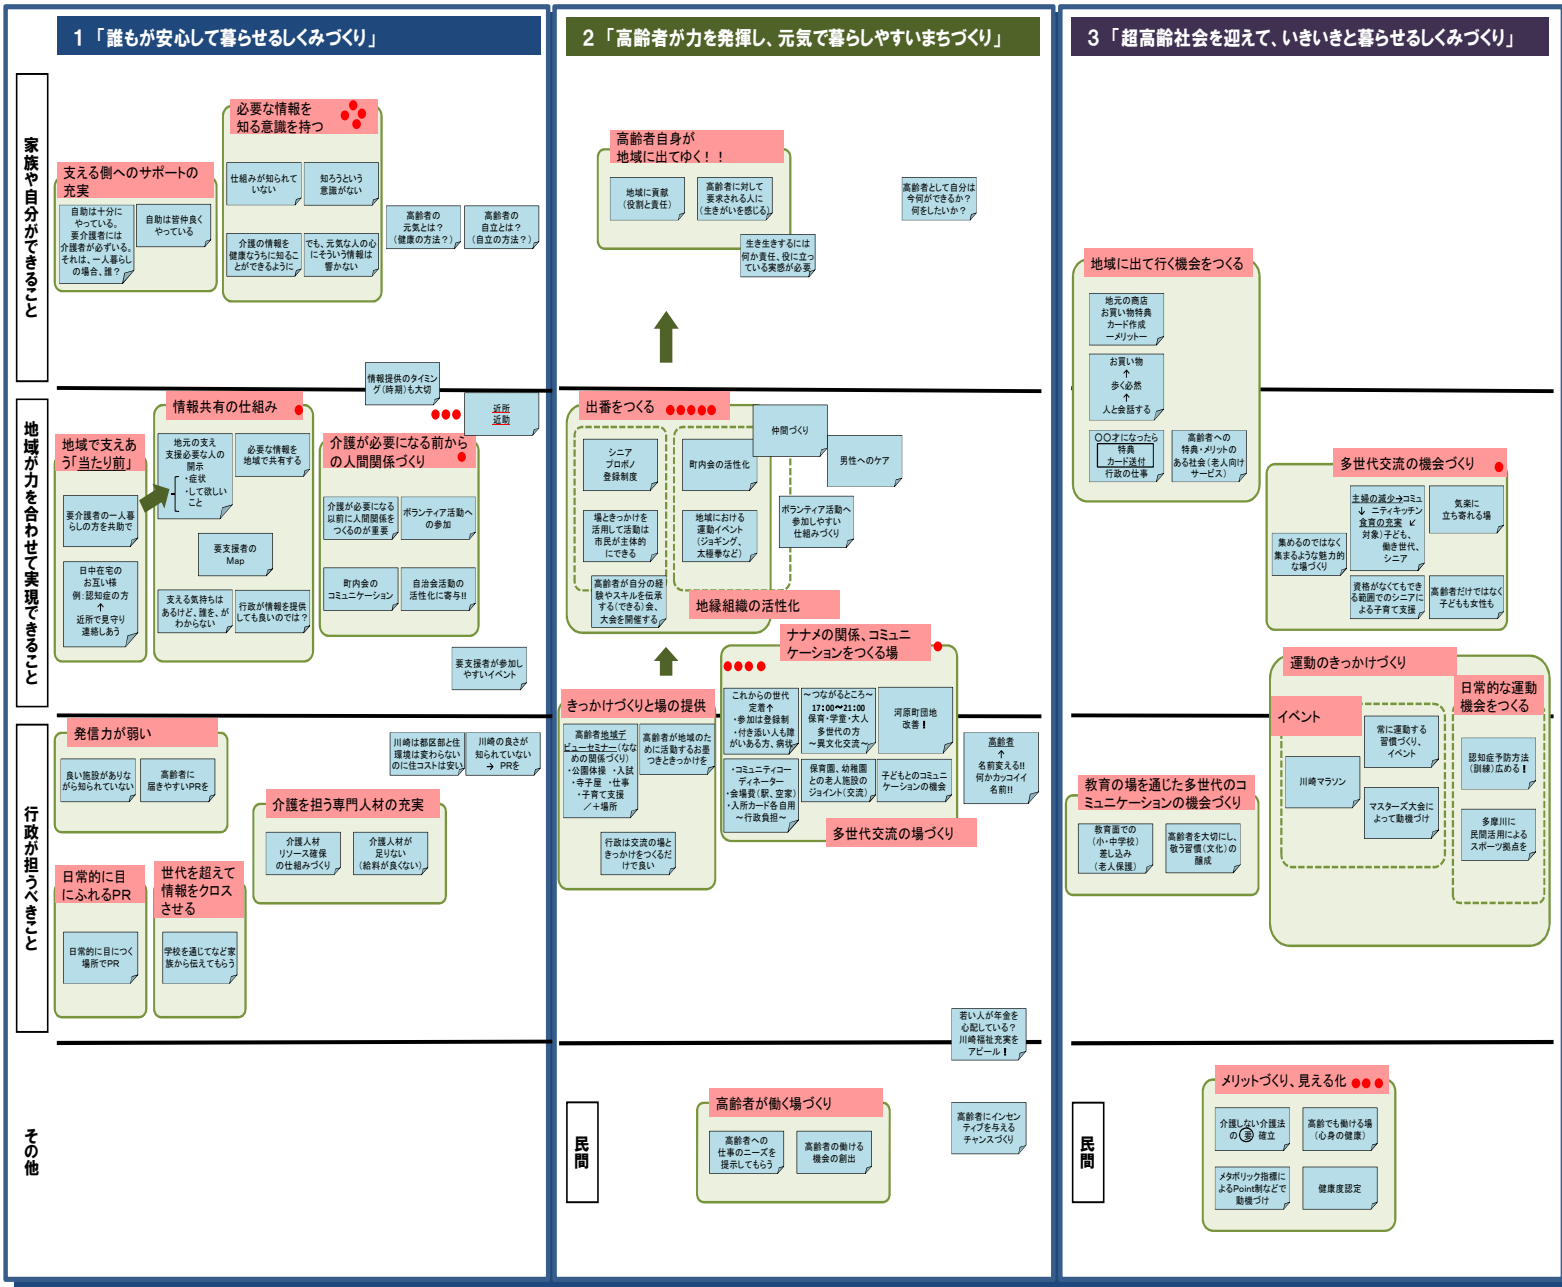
1「誰もが安心して暮らせるしくみづくり」

2「高齢者が力を発揮し、元気で暮らしやすいまちづくり」

3「超高齢社会を迎えて、いきいきと暮らせるしくみづくり」

家族や自分ができること

地域が力を合わせて実現できること

行政が担うべきこと

その他

必要な情報を知る意識を持つ

仕組みが知られていない

知ろうという意識がない

介護の情報を健康なうちに知ることができるように

でも、元気な人の心にそういう情報は響かない

支える側へのサポートの充実

自助は十分にやっている。要介護者には介護者が必ずいる。それは、一人暮らしの場合、誰？

自助は皆仲良くやっている

高齢者の元気とは？（健康の方法？）

高齢者の自立とは？（自立の方法？）

情報提供のタイミング（時期）も大切

情報共有の仕組み

地域で支えあう「当たり前」

地元の支え支援必要な人の開示
・症状
・して欲しいこと

必要な情報を地域で共有する

要介護者の一人暮らしの方を共助で

日中在宅のお互い様
例：認知症の方
↑
近所で見守り連絡しあう

要支援者のMap

支える気持ちはあるけど、誰を、がわからない

行政が情報を提供しても良いのでは？

近所
近助

介護が必要になる前からの人間関係づくり

介護が必要になる以前に人間関係をつくるのが重要

ボランティア活動への参加

町内会のコミュニケーション

自治会活動の活性化に寄与!!

要支援者が参加しやすいイベント

発信力が弱い

良い施設がありながら知られていない

高齢者に届きやすいPRを

川崎は都区部と住環境は変わらないのに住コストは安い

川崎の良さが知られていない
→ PRを

介護を担う専門人材の充実

介護人材リソース確保の仕組みづくり

介護人材が足りない（給料が良くない）

日常的に目にふれるPR

日常的に目につく場所でPR

世代を超えて情報をクロスさせる

学校を通じてなど家族から伝えてもらう

高齢者自身が地域に出てゆく！！

地域に貢献（役割と責任）

高齢者に対して要求される人に（生きがいを感じる）

生き生きするには何か責任、役に立っている実感が必要

高齢者として自分は今何ができるか？何をしたいか？

出番をつくる

仲間づくり

シニアプロボノ登録制度

町内会の活性化

男性へのケア

場ときっかけを活用して活動は市民が主体的にできる

地域における運動イベント（ジョギング、太極拳など）

ボランティア活動へ参加しやすい仕組みづくり

高齢者が自分の経験やスキルを伝承する（できる）会、大会を開催する

地縁組織の活性化

ナナメの関係、コミュニケーションをつくる場

きっかけづくりと場の提供

高齢者地域デビューセミナー（なための関係づくり）
・公園体操 ・入鉄
・寺子屋 ・仕事
・子育て支援
／＋場所

高齢者が地域のために活動するお題つきときっかけを

行政は交流の場ときっかけをつくるだけで良い

これからの世代定着↑
・参加は登録制
・付き添い人も帰りがいある方、病状

～つながるところ～
17:00～21:00
保育・学童・大人
多世代の方
～異文化交流～

河原町団地改善！

・コミュニティコーディネーター
・会場費（駅、空家）
・入所カード各自用
～行政負担～

保育園、幼稚園との老人施設のジョイント（交流）

子どもとのコミュニケーションの機会

高齢者
↑
名前変える!!
何かカッコイイ名前!!

多世代交流の場づくり

若い人が年金を心配している？川崎福祉充実をアピール！

高齢者が働く場づくり

高齢者への仕事のニーズを提示してもらう

高齢者の働ける機会の創出

高齢者にインセンティブを与えるチャンスづくり

民間

地域に出て行く機会をつくる

地元の商店お買い物特典カード作成
ーメリットー

お買い物
↑
歩く必然
↑
人と会話する

〇〇才になったら特典
カード送付
行政の仕事

高齢者への特典・メリットのある社会（老人向けサービス）

多世代交流の機会づくり

主婦の減少→コミュニティキッチン
↓
食育の充実 ↙
対象）子ども、働き世代、シニア

気楽に立ち寄れる場

集めるのではなく集まるような魅力的な場づくり

資格がなくてもできる範囲でのシニアによる子育て支援

高齢者だけではなく子ども女性も

運動のきっかけづくり

イベント

日常的な運動機会をつくる

常に運動する習慣づくり、イベント

川崎マラソン

マスターズ大会によって動機づけ

認知症予防方法（訓練）広める！

多摩川に民間活用によるスポーツ拠点を

教育の場を通じた多世代のコミュニケーションの機会づくり

教育面での（小・中学校）差し込み（老人保護）

高齢者を大切にし、敬う習慣（文化）の醸成

民間

メリットづくり、見える化

介護しない介護法の㊙確立

高齢者でも働ける場（心身の健康）

メタボリック指標によるPoint制などで動機づけ

健康度認定